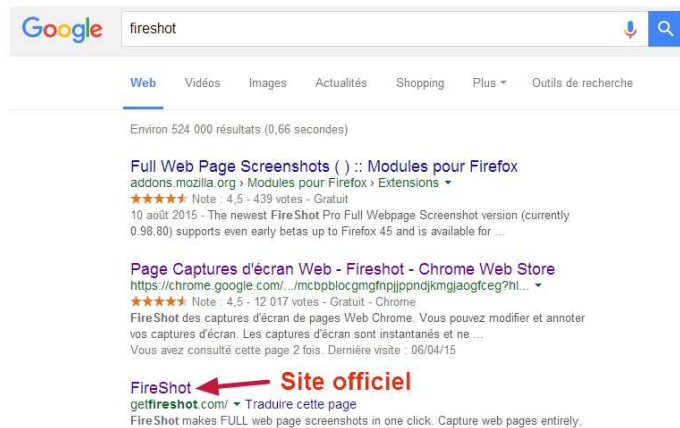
Google

fireshot

Web Vidéos Images Actualités Shopping Plus ▾ Outils de recherche

Environ 524 000 résultats (0,66 secondes)

Full Web Page Screenshots ( ) :: Modules pour Firefox
addons.mozilla.org › Modules pour Firefox › Extensions ▾
★★★★★ Note : 4,5 - 439 votes - Gratuit
10 août 2015 - The newest FireShot Pro Full Webpage Screenshot version (currently 0.98.80) supports even early betas up to Firefox 45 and is available for ...

Page Captures d'écran Web - Fireshot - Chrome Web Store
https://chrome.google.com/.../mcbpblocgmgfnpjjppndjkmgjaogfceg?hl... ▾
★★★★★ Note : 4,5 - 12 017 votes - Gratuit - Chrome
FireShot des captures d'écran de pages Web Chrome. Vous pouvez modifier et annoter vos captures d'écran. Les captures d'écran sont instantanés et ne ...
Vous avez consulté cette page 2 fois. Dernière visite : 06/04/15

FireShot
Site officiel
getfireshot.com/ ▾ Traduire cette page
FireShot makes FULL web page screenshots in one click. Capture web pages entirely,